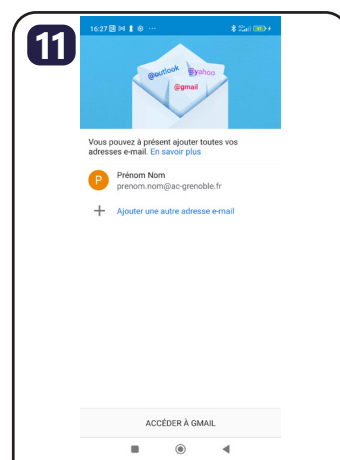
11

16:27

@outlook
@yahoo
@gmail

Vous pouvez à présent ajouter toutes vos adresses e-mail. En savoir plus

P
Prénom Nom
prenom.nom@ac-grenoble.fr

+ Ajouter une autre adresse e-mail

ACCÉDER À GMAIL